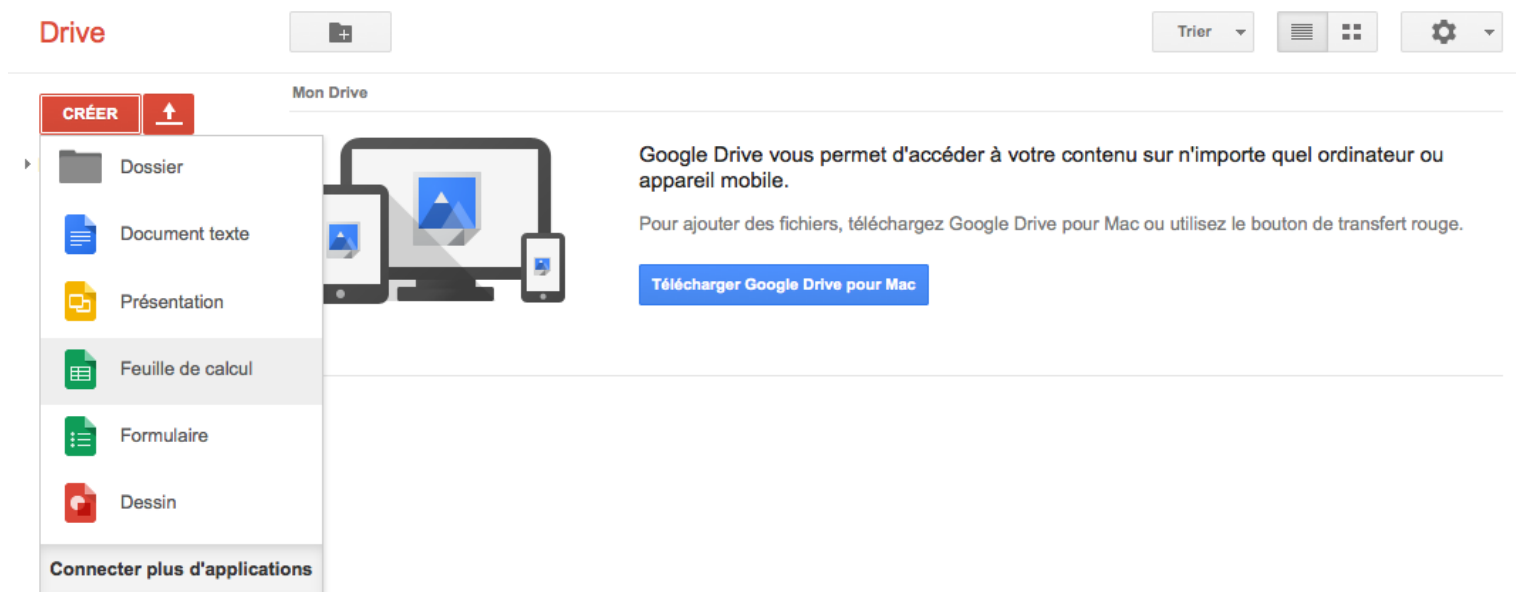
Drive

Trier

CRÉER

Mon Drive

Dossier

Document texte

Présentation

Feuille de calcul

Formulaire

Dessin

Connecter plus d'applications

Google Drive vous permet d'accéder à votre contenu sur n'importe quel ordinateur ou appareil mobile.

Pour ajouter des fichiers, téléchargez Google Drive pour Mac ou utilisez le bouton de transfert rouge.

Télécharger Google Drive pour Mac